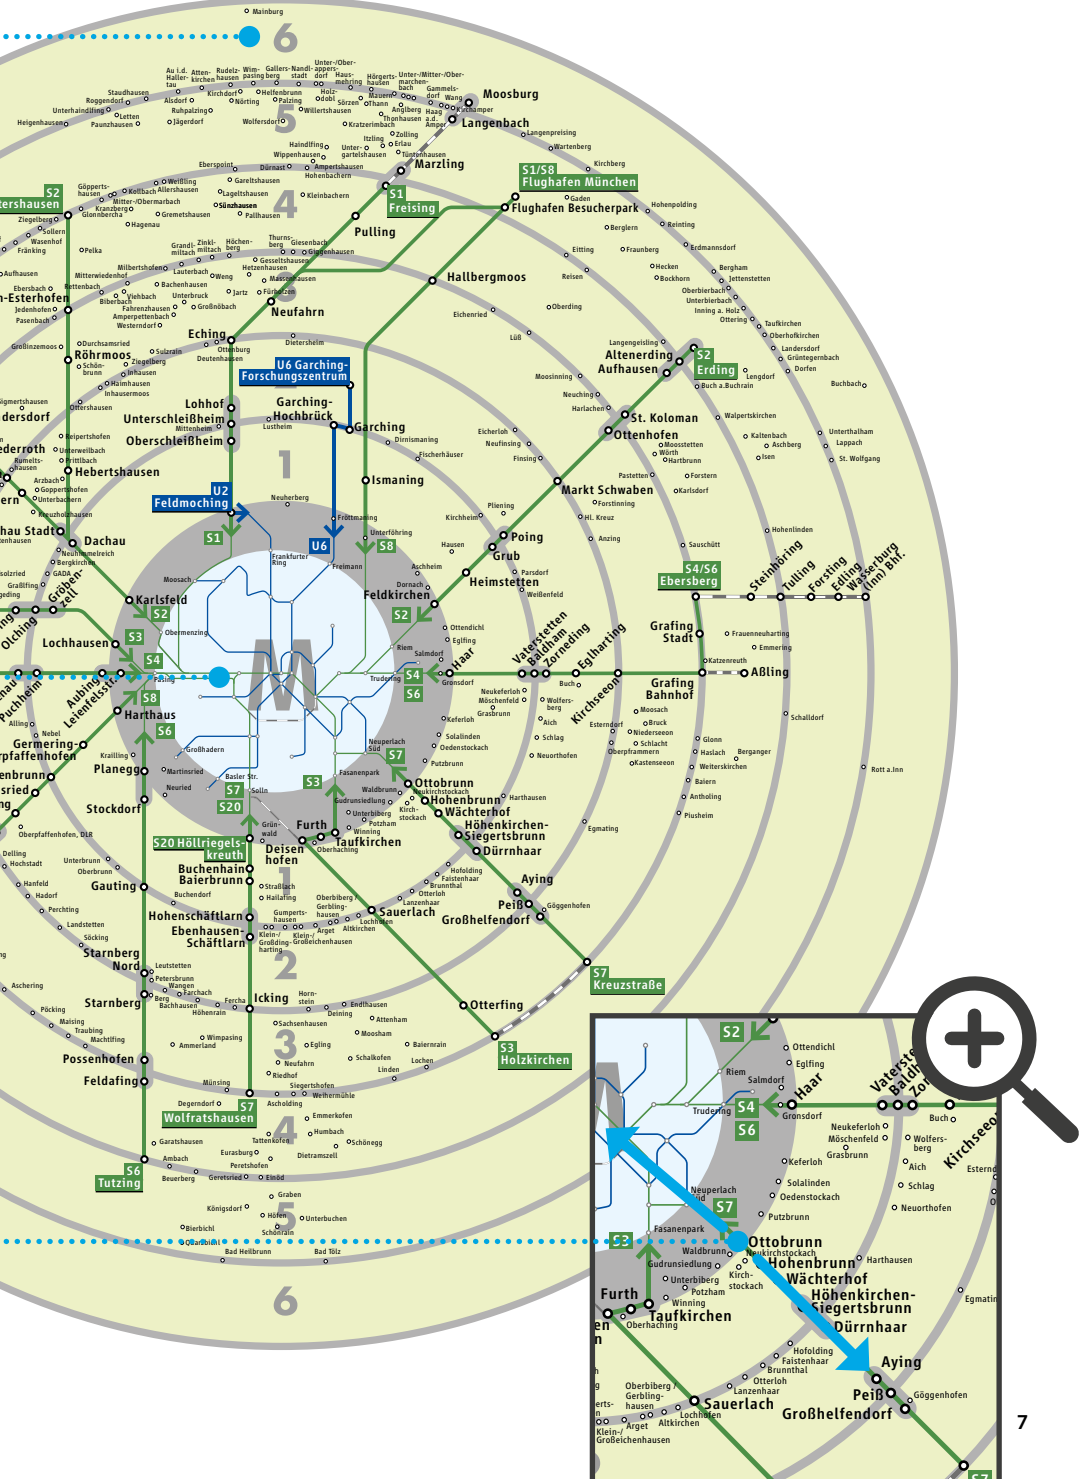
Mainburg
6
5
4
3
2
1
Moosburg
Langenbach
Marzling
Freising
S1
S1/S8 Flughafen München
Flughafen Besucherpark
Pulling
Hallbergmoos
Neufahrn
Eching
S2
Erding
Altenerding
Aufhausen
St. Koloman
Ottenhofen
Markt Schwaben
Poing
Grub
Heimstetten
Feldkirchen
S4/S6 Ebersberg
Steinhöring
Tulling
Forsting
Edling
Wasserburg (Inn) Bhf.
Grafing Stadt
Grafing Bahnhof
Aßling
Kirchseeon
Eglharting
Zorneding
Baldham
Vaterstetten
Haar
S4
S6
U6 Garching-Forschungszentrum
Garching-Hochbrück
Garching
Ismaning
Lohhof
Unterschleißheim
Oberschleißheim
Hebertshausen
U2 Feldmoching
S1
U6
S8
Dachau
Karlsfeld
S2
Röhrmoos
Lochhausen
S3
S4
Gröbenzell
Olching
Puchheim
Aubing
Leienfelsstr.
S8
Harthaus
S6
Germering-Unterpfaffenhofen
Planegg
Stockdorf
Gauting
Starnberg Nord
Starnberg
Possenhofen
Feldafing
S6 Tutzing
S7
S20
S20 Höllriegelskreuth
Buchenhain
Baierbrunn
Hohenschäftlarn
Ebenhausen-Schäftlarn
Icking
S7 Wolfratshausen
Furth
Deisenhofen
Taufkirchen
Ottobrunn
Hohenbrunn
Wächterhof
Höhenkirchen-Siegertsbrunn
Dürrnhaar
Aying
Peiß
Großhelfendorf
Sauerlach
Otterfing
S3 Holzkirchen
S7 Kreuzstraße
S5
S7
S3
Ottendichl
Eglfing
Riem
Salmdorf
Trudering
Gronsdorf
Neukeferloh
Möschenfeld
Grasbrunn
Keferloh
Solalinden
Oedenstockach
Putzbrunn
Neuperlach Süd
Fasanenpark
Waldbrunn
Gudrunsiedlung
Unterbiberg
Potzham
Winning
Kirchstockach
Neukirchstockach
Harthausen
Oberhaching
Hofolding
Faistenhaar
Brunnthal
Otterloh
Lanzenhaar
Göggenhofen
Oberbiberg
Gerbling-hausen
Argeth
Lochhofen
Altkirchen
Kleingrößeichenhausen
Buch
Wolfersberg
Aich
Schlag
Neuorthofen
Esterndorf
Egmating
7